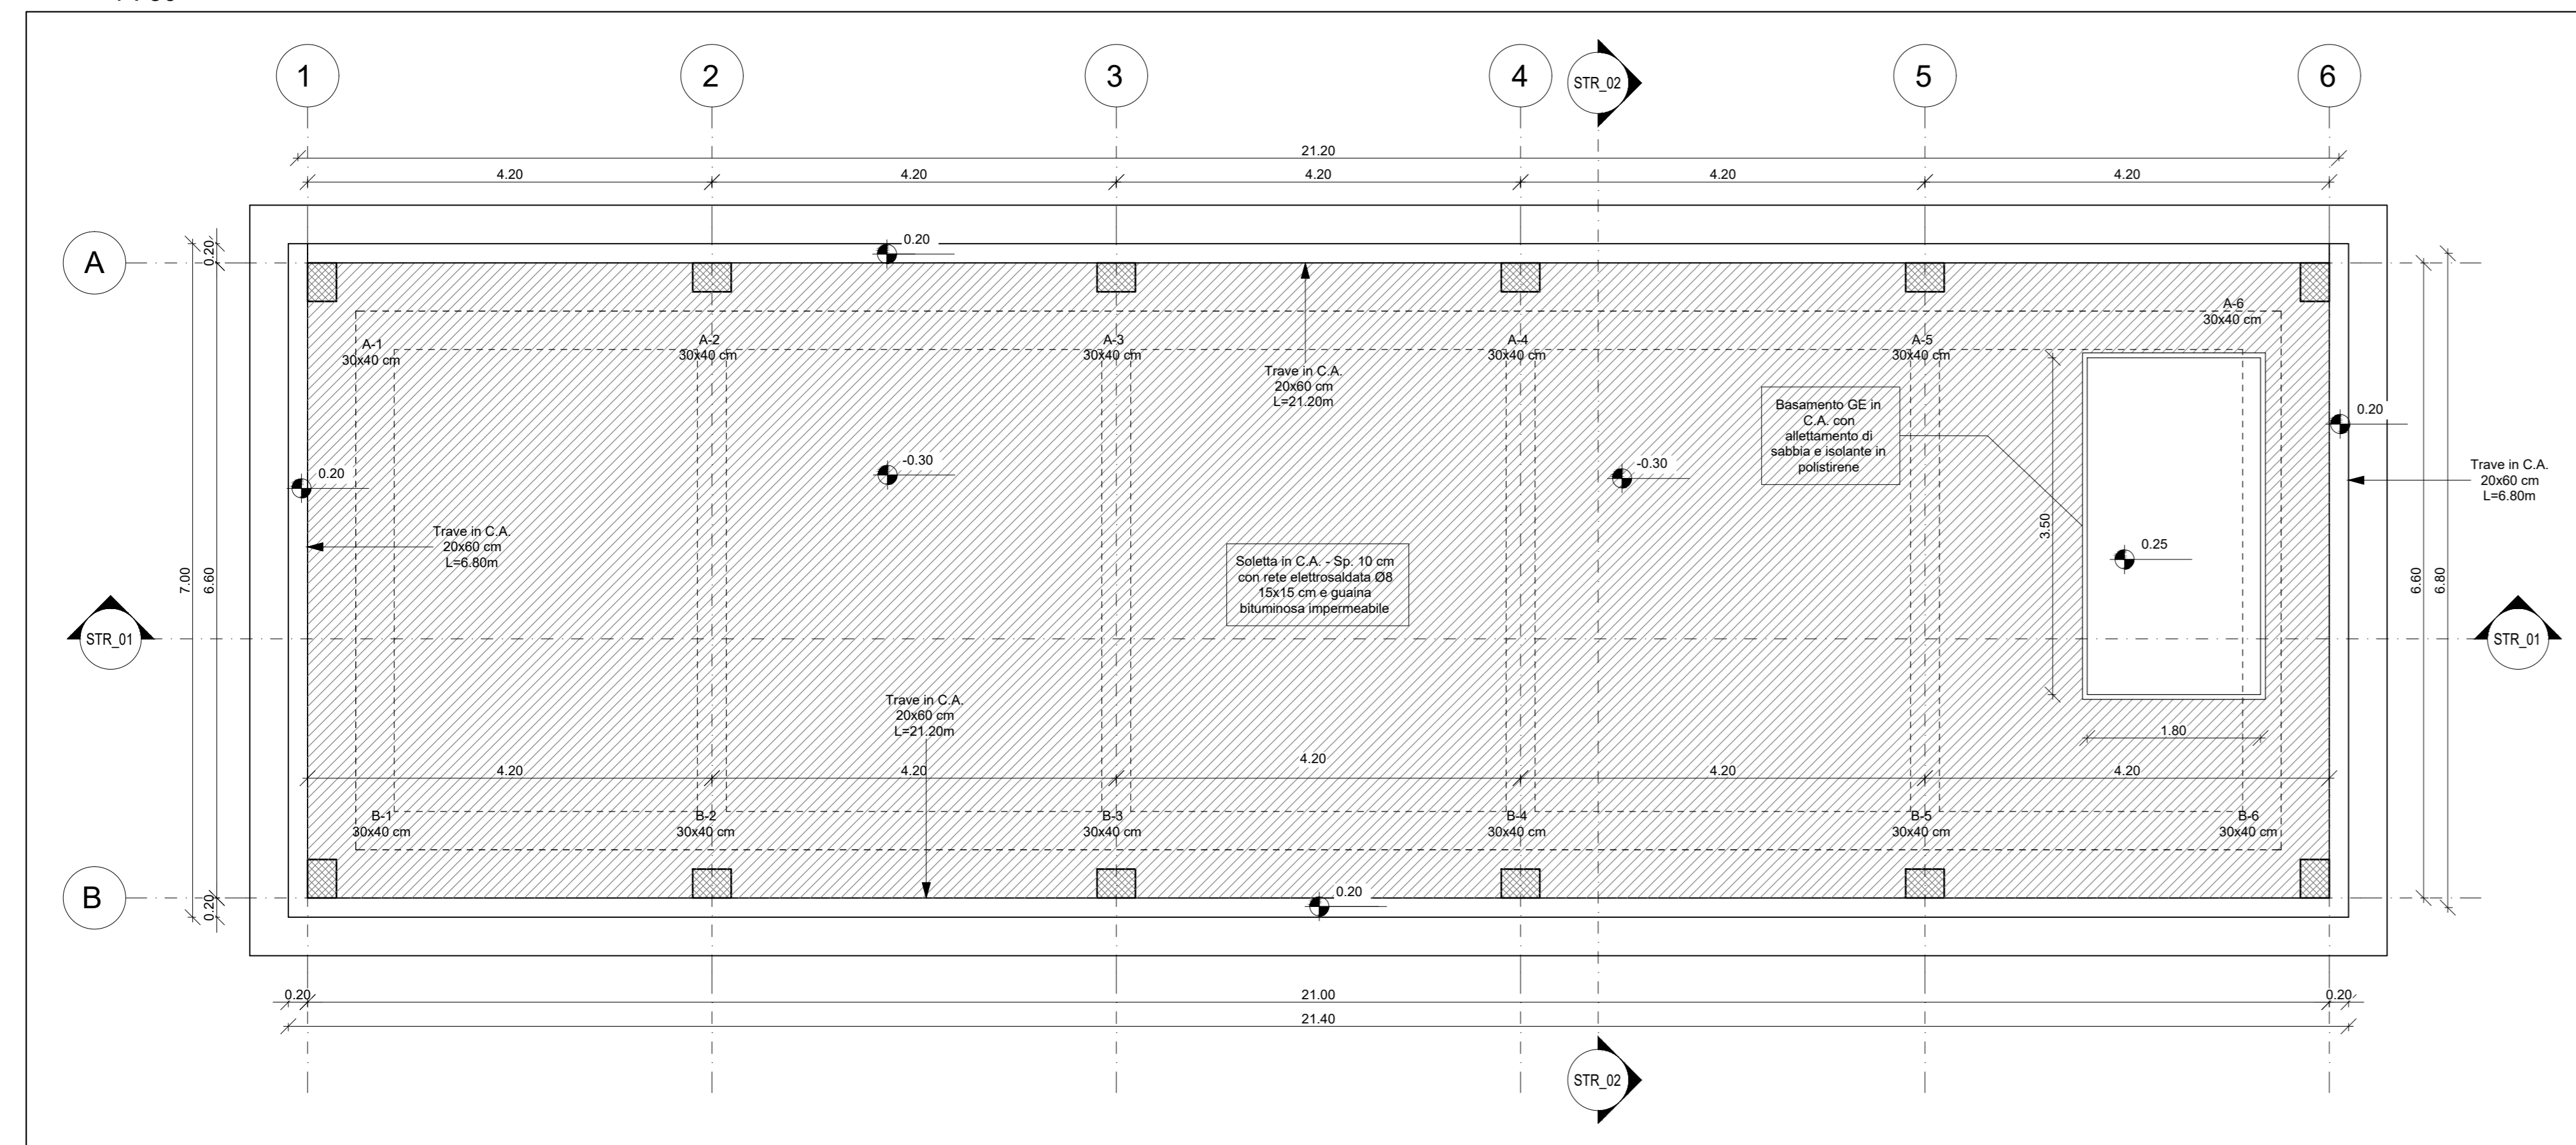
1 2 3 4 STR_02 5 6

21.20

4.20 4.20 4.20 4.20 4.20

A

0.20

0.20

A-1
30x40 cm

A-2
30x40 cm

A-3
30x40 cm

Trave in C.A.
20x60 cm
L=21.20m

A-4
30x40 cm

A-5
30x40 cm

A-6
30x40 cm

Basamento GE in C.A. con allettamento di sabbia e isolante in polistirene

0.20

Trave in C.A.
20x60 cm
L=6.80m

0.20

-0.30

-0.30

Trave in C.A.
20x60 cm
L=6.80m

3.50

0.25

7.00 6.60

Soletta in C.A. - Sp. 10 cm con rete elettrosaldata Ø8 15x15 cm e guaina bituminosa impermeabile

6.60 6.80

STR_01

STR_01

Trave in C.A.
20x60 cm
L=21.20m

1.80

4.20 4.20 4.20 4.20 4.20 4.20

B-1
30x40 cm

B-2
30x40 cm

B-3
30x40 cm

B-4
30x40 cm

B-5
30x40 cm

B-6
30x40 cm

B

0.20

0.20

0.20 21.00 0.20

21.40

STR_02